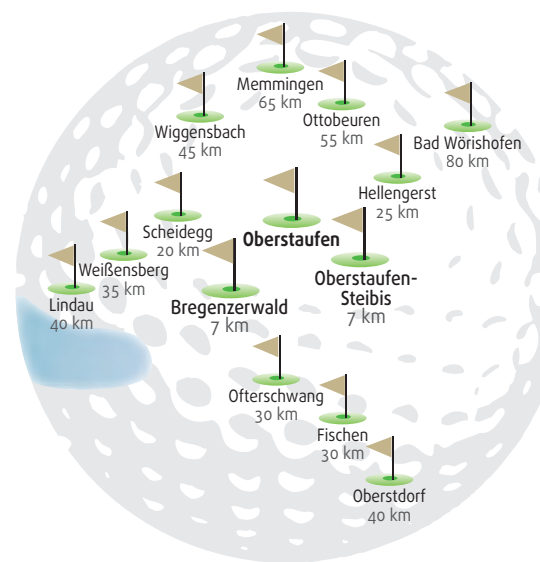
Memmingen
65 km

Ottobeuren
55 km

Wiggensbach
45 km

Bad Wörishofen
80 km

Hellengerst
25 km

Scheidegg
20 km

Oberstaufen

Weißensberg
35 km

Oberstaufen-Steibis
7 km

Lindau
40 km

Bregenzerwald
7 km

Ofterschwang
30 km

Fischen
30 km

Oberstdorf
40 km